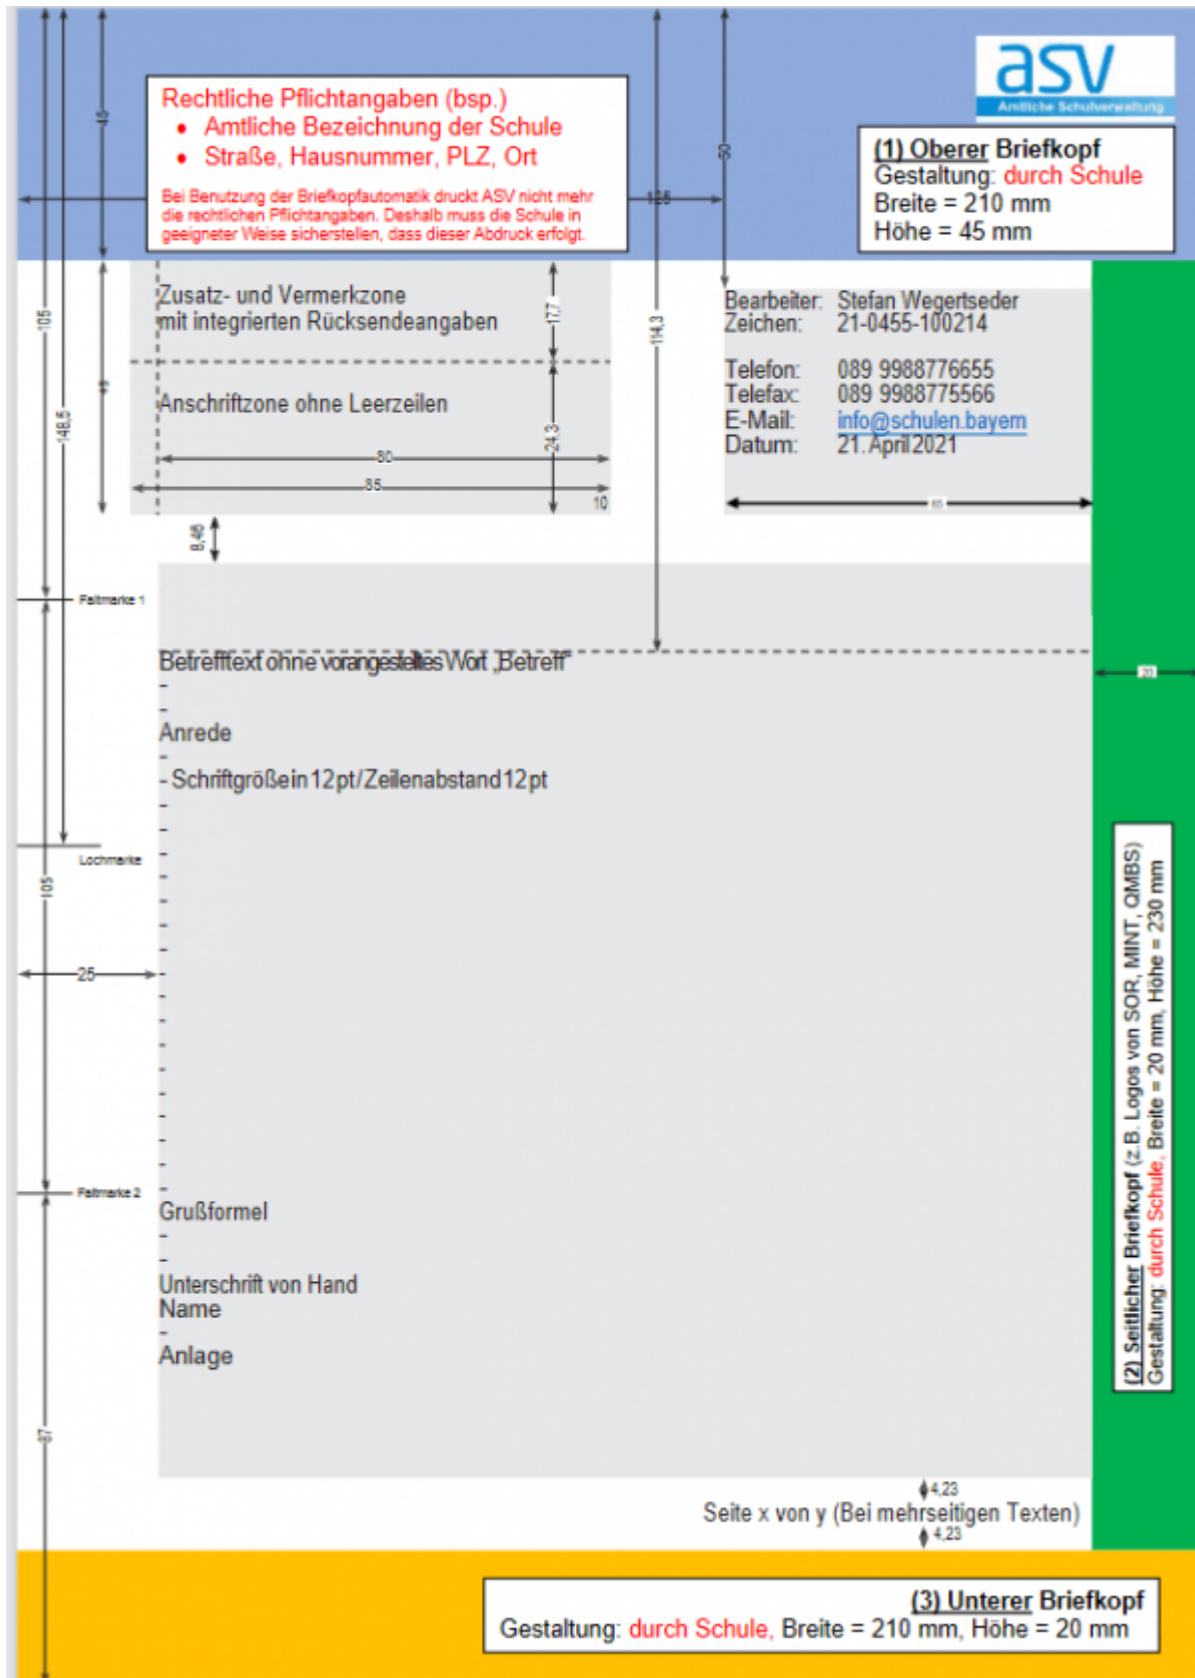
asv
Amtliche Schulverwaltung

Rechtliche Pflichtangaben (bsp.)
• Amtliche Bezeichnung der Schule
• Straße, Hausnummer, PLZ, Ort

Bei Benutzung der Briefkopfautomatik druckt ASV nicht mehr die rechtlichen Pflichtangaben. Deshalb muss die Schule in geeigneter Weise sicherstellen, dass dieser Abdruck erfolgt.

(1) Oberer Briefkopf
Gestaltung: durch Schule
Breite = 210 mm
Höhe = 45 mm

45
50
125
105
148,5
45
17,7
27,3
114,3
80
85
10

Zusatz- und Vermerkzone
mit integrierten Rücksendeangaben

Anschriftzone ohne Leerzeilen

Bearbeiter: Stefan Wegertseder
Zeichen: 21-0455-100214

Telefon: 089 9988776655
Telefax: 089 9988775566
E-Mail: info@schulen.bayern
Datum: 21. April 2021

8,46

Faltmarke 1

Betrefftext ohne vorangestelltes Wort „Betreff"
-
Anrede
-
- Schriftgröße in 12pt/Zeilenabstand 12pt

20

Lochmarke
105
25

Faltmarke 2

Grußformel
-
Unterschrift von Hand
Name
-
Anlage

87

(2) Seitlicher Briefkopf (z.B. Logos von SOR, MINT, QMBS)
Gestaltung: durch Schule, Breite = 20 mm, Höhe = 230 mm

4,23
Seite x von y (Bei mehrseitigen Texten)
4,23

(3) Unterer Briefkopf
Gestaltung: durch Schule, Breite = 210 mm, Höhe = 20 mm